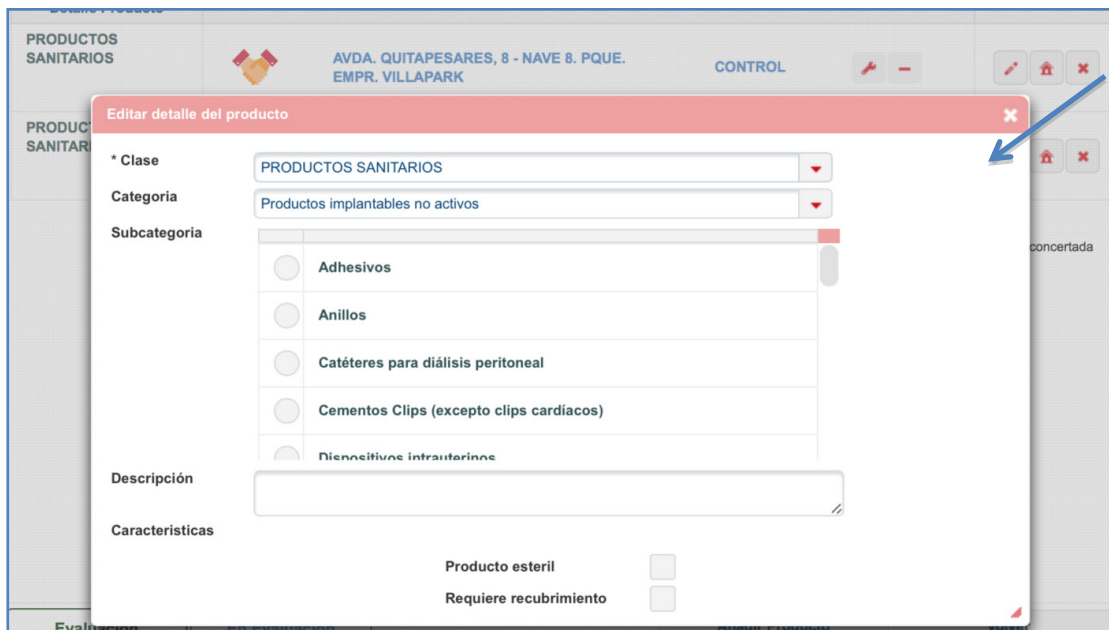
PRODUCTOS SANITARIOS

AVDA. QUITAPESARES, 8 - NAVE 8. PQUE. EMPR. VILLAPARK

CONTROL

PRODUCT SANITAR

concertada

Editar detalle del producto

* Clase
PRODUCTOS SANITARIOS

Categoria
Productos implantables no activos

Subcategoria

Adhesivos

Anillos

Catéteres para diálisis peritoneal

Cementos Clips (excepto clips cardíacos)

Dispositivos intrauterinos

Descripción

Caracteristicas

Producto esteril

Requiere recubrimiento